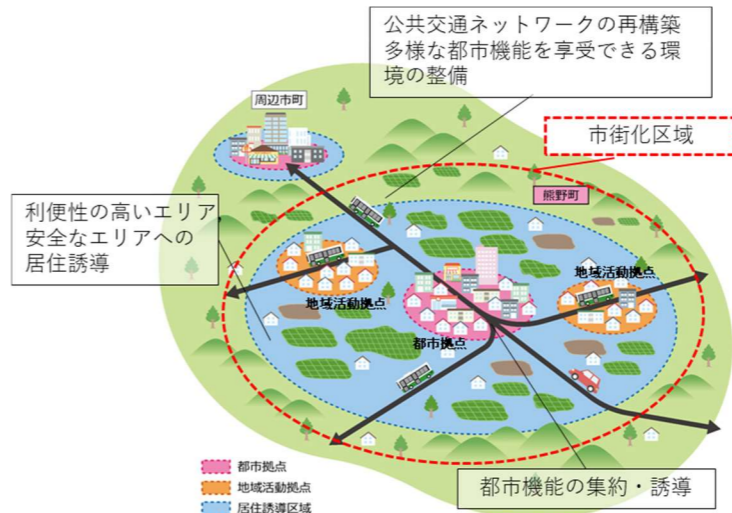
公共交通ネットワークの再構築
多様な都市機能を享受できる環境の整備

周辺市町

市街化区域

熊野町

利便性の高いエリア
安全なエリアへの
居住誘導

地域活動拠点

地域活動拠点

都市拠点

都市拠点

地域活動拠点

居住誘導区域

都市機能の集約・誘導